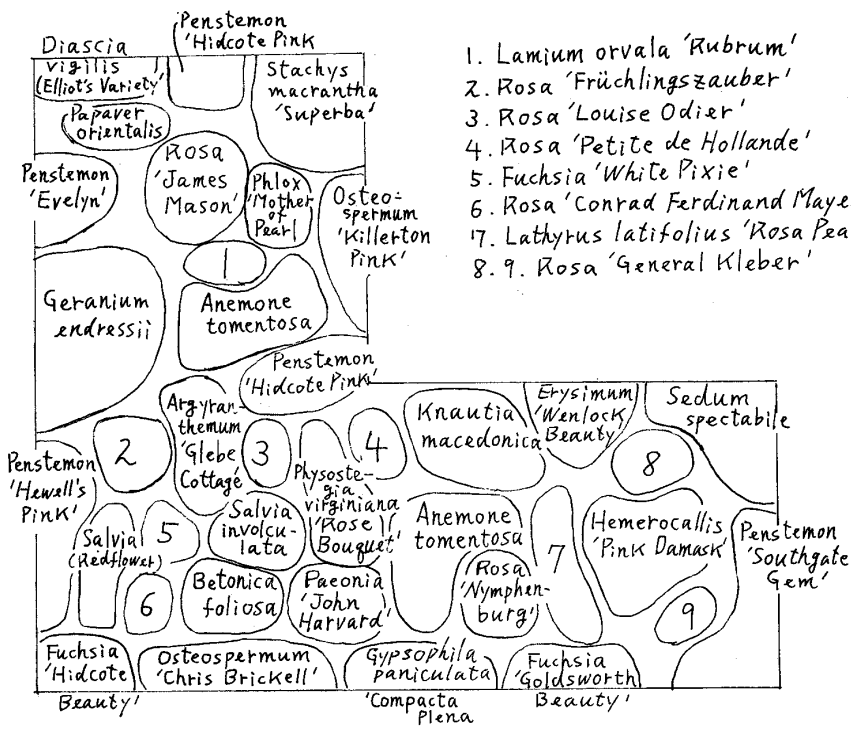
Penstemon 'Hidcote Pink

Diascia vigilis (Elliot's Variety)

Stachys macrantha 'Superba'

Papaver orientalis

Penstemon 'Evelyn'

Rosa 'James Mason'

Phlox 'Mother of Pearl

Osteospermum 'Killerton Pink'

1

Geranium endressii

Anemone tomentosa

Penstemon 'Hidcote Pink'

1. Lamium orvala 'Rubrum'
2. Rosa 'Früchlingszauber'
3. Rosa 'Louise Odier'
4. Rosa 'Petite de Hollande'
5. Fuchsia 'White Pixie'
6. Rosa 'Conrad Ferdinand Maye
7. Lathyrus latifolius 'Rosa Pea
8. 9. Rosa 'General Kleber'

Argyranthemum 'Glebe Cottage'

2

3

4

Knautia macedonica

Erysimum 'Wenlock Beauty

Sedum spectabile

8

Penstemon 'Hewell's Pink'

Physostegia virginiana 'Rose Bouquet'

Salvia (Redflower)

5

Salvia involculata

Anemone tomentosa

7

Hemerocallis 'Pink Damask'

Penstemon 'Southgate Gem'

6

Betonica foliosa

Paeonia 'John Harvard'

Rosa 'Nymphenburg'

9

Fuchsia 'Hidcote Beauty'

Osteospermum 'Chris Brickell'

Gypsophila paniculata 'Compacta Plena

Fuchsia 'Goldsworth Beauty'